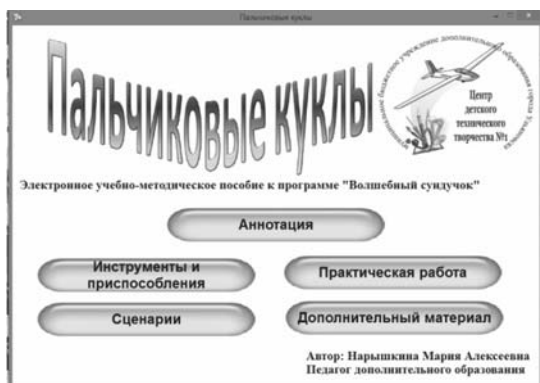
Пальчиковые куклы

Пальчиковые куклы

Центр детского технического творчества №1

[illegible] бюджетное учреждение дополнительного образования города Ульяновска

Электронное учебно-методическое пособие к программе "Волшебный сундучок"

Аннотация

Инструменты и приспособления

Практическая работа

Сценарии

Дополнительный материал

Автор: Нарышкина Мария Алексеевна
Педагог дополнительного образования